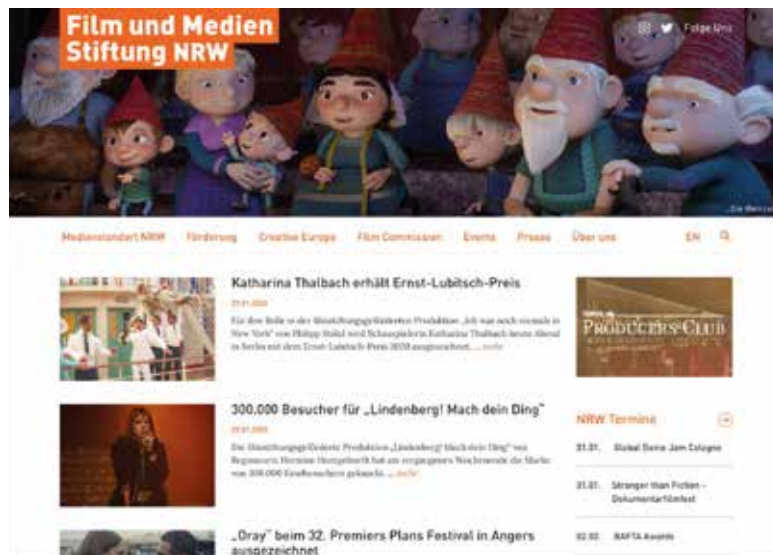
Film und Medien Stiftung NRW

Folge Uns

Medienstandort NRW Förderung Creative Europe Film Commission Events Presse Über uns EN

Katharina Thalbach erhält Ernst-Lubitsch-Preis

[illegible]

Für ihre Rolle in der filmstiftungsgeförderten Produktion „Ich war noch niemals in New York" von Philipp Stölzl wird Schauspielerin Katharina Thalbach heute Abend in Berlin mit dem Ernst-Lubitsch-Preis 2020 ausgezeichnet. ... mehr

300.000 Besucher für „Lindenberg! Mach dein Ding"

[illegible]

Die filmstiftungsgeförderte Produktion „Lindenberg! Mach dein Ding" von Regisseurin Hermine Huntgeburth hat am vergangenen Wochenende die Marke von 300.000 Kinobesuchern geknackt. ... mehr

„Oray" beim 32. Premiers Plans Festival in Angers ausgezeichnet

PRODUCERS CLUB

NRW Termine

31.01. Global Game Jam Cologne

31.01. Stranger than Fiction – Dokumentarfilmfest

02.02. BAFTA Awards